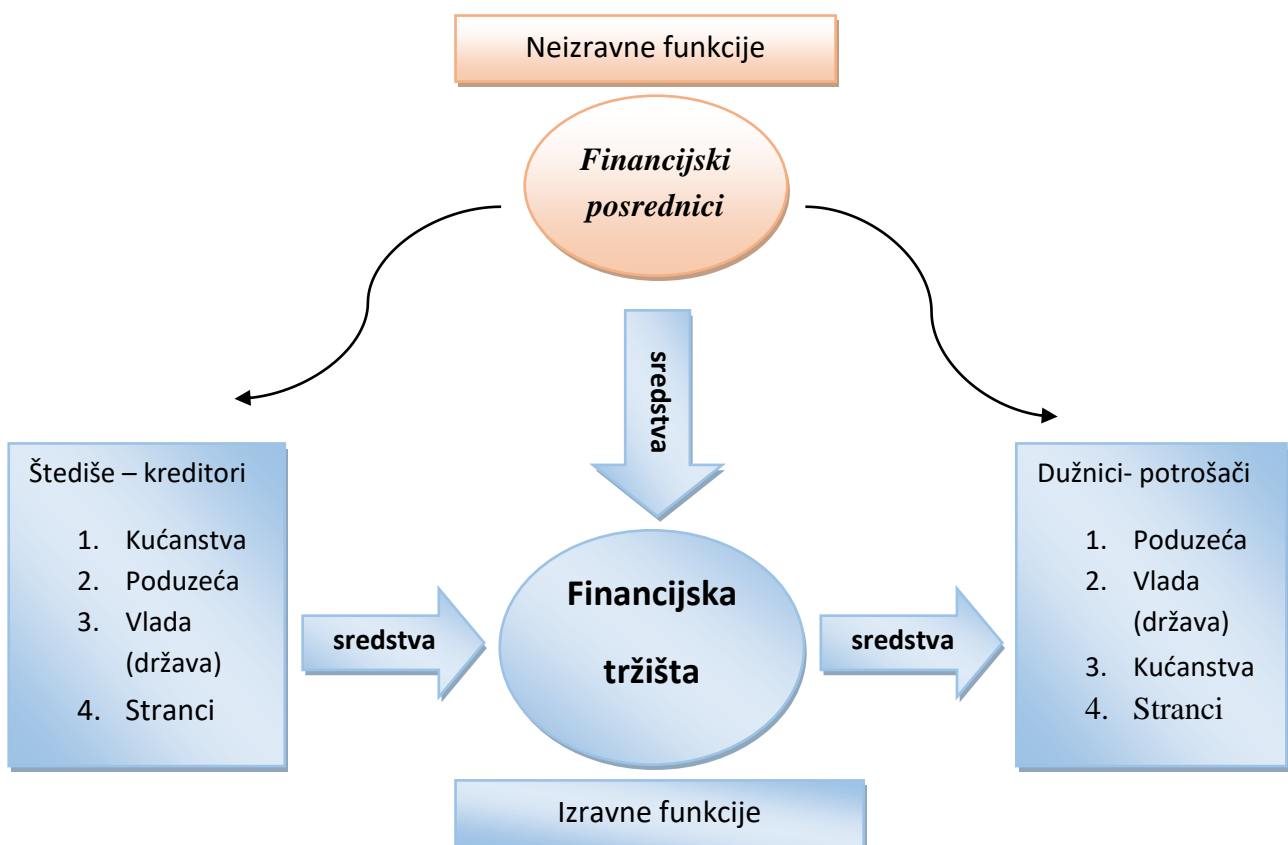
Neizravne funkcije

*Financijski posrednici*

sredstva

Štediše – kreditori

1. Kućanstva
2. Poduzeća
3. Vlada (država)
4. Stranci

sredstva

**Financijska tržišta**

sredstva

Dužnici- potrošači

1. Poduzeća
2. Vlada (država)
3. Kućanstva
4. Stranci

Izravne funkcije